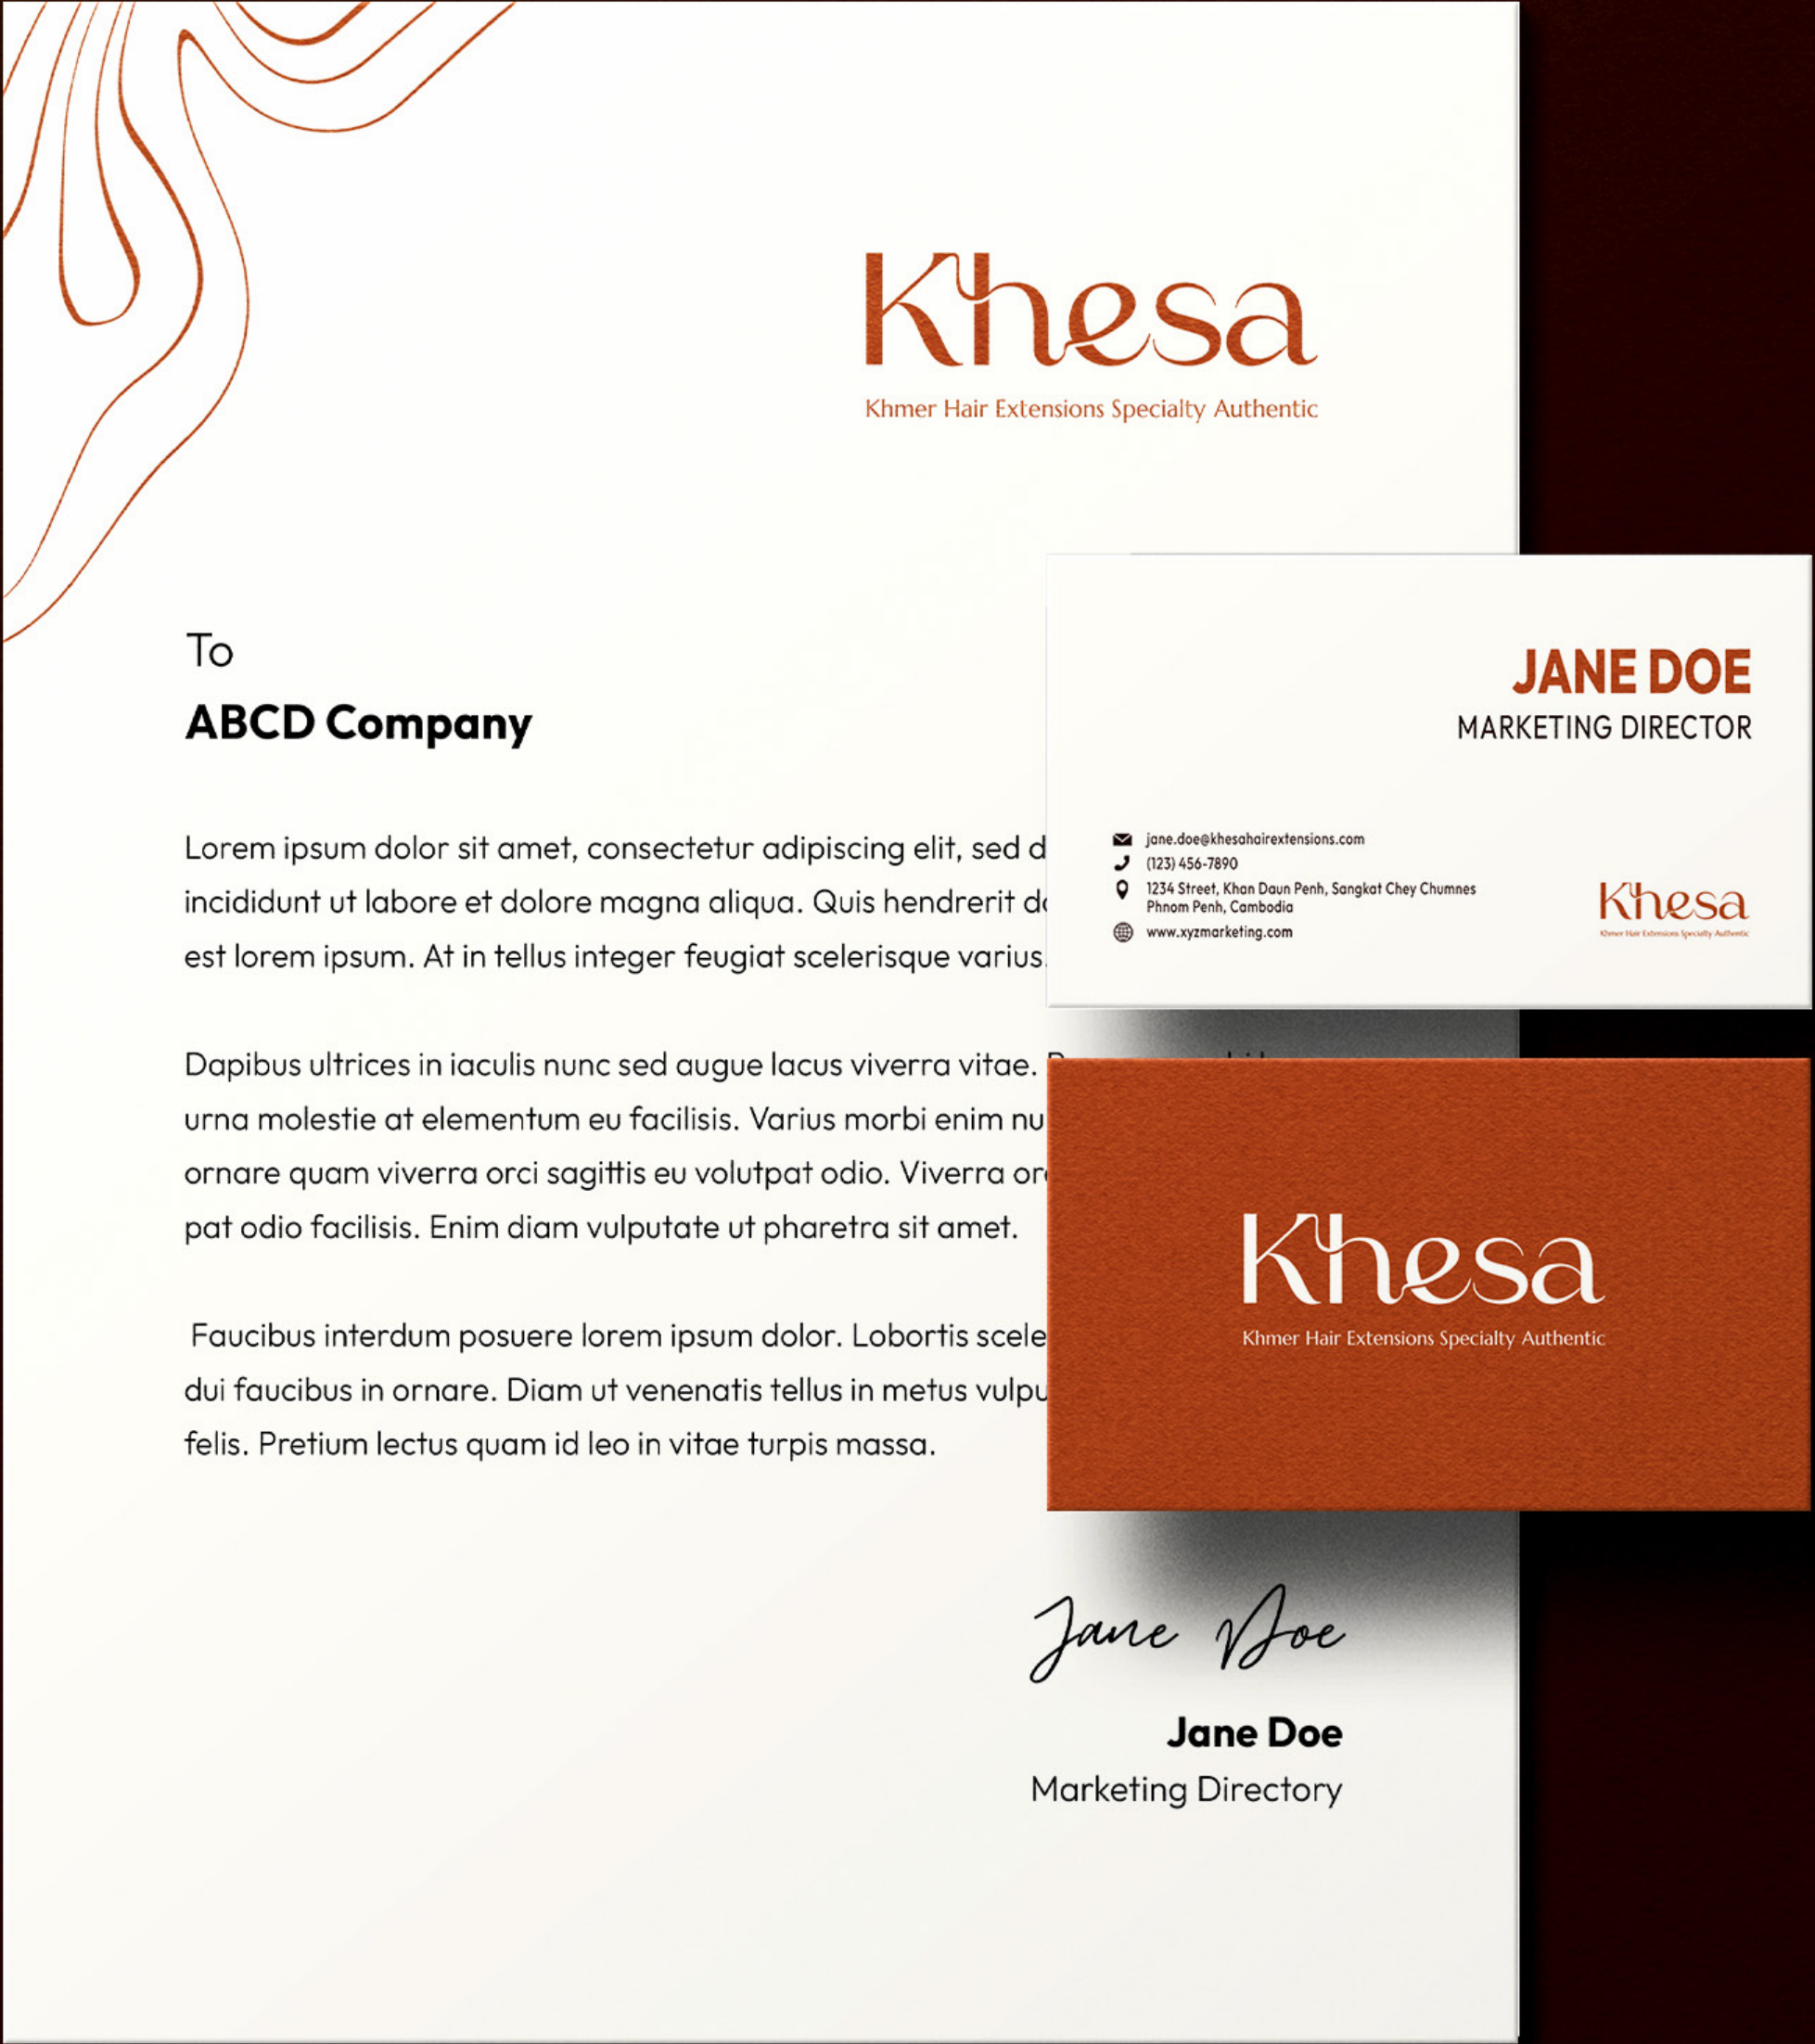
Khesa
Khmer Hair Extensions Specialty Authentic

To
**ABCD Company**

Lorem ipsum dolor sit amet, consectetur adipiscing elit, sed d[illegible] incididunt ut labore et dolore magna aliqua. Quis hendrerit d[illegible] est lorem ipsum. At in tellus integer feugiat scelerisque varius.

Dapibus ultrices in iaculis nunc sed augue lacus viverra vitae. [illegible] urna molestie at elementum eu facilisis. Varius morbi enim nu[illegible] ornare quam viverra orci sagittis eu volutpat odio. Viverra or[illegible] pat odio facilisis. Enim diam vulputate ut pharetra sit amet.

Faucibus interdum posuere lorem ipsum dolor. Lobortis scele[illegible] dui faucibus in ornare. Diam ut venenatis tellus in metus vulpu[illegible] felis. Pretium lectus quam id leo in vitae turpis massa.

JANE DOE
MARKETING DIRECTOR

jane.doe@khesahairextensions.com
(123) 456-7890
1234 Street, Khan Daun Penh, Sangkat Chey Chumnes Phnom Penh, Cambodia
www.xyzmarketing.com

Khesa
Khmer Hair Extensions Specialty Authentic

Khesa
Khmer Hair Extensions Specialty Authentic

Jane Doe

**Jane Doe**
Marketing Directory